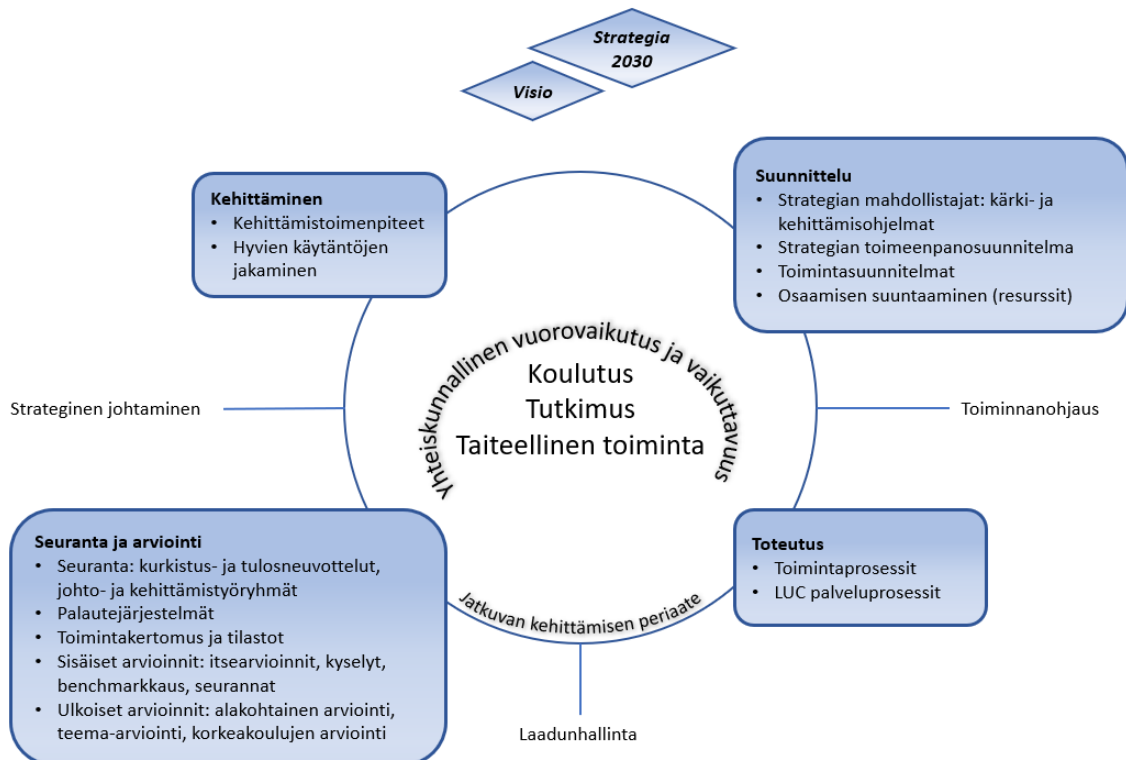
Strategia 2030

Visio

Kehittäminen
• Kehittämistoimenpiteet
• Hyvien käytäntöjen jakaminen

Suunnittelu
• Strategian mahdollistajat: kärki- ja kehittämisohjelmat
• Strategian toimeenpanosuunnitelma
• Toimintasuunnitelmat
• Osaamisen suuntaaminen (resurssit)

Yhteiskunnallinen vuorovaikutus ja vaikuttavuus

Koulutus
Tutkimus
Taiteellinen toiminta

Strateginen johtaminen

Toiminnanohjaus

Seuranta ja arviointi
• Seuranta: kurkistus- ja tulosneuvottelut, johto- ja kehittämistyöryhmät
• Palautejärjestelmät
• Toimintakertomus ja tilastot
• Sisäiset arvioinnit: itsearvioinnit, kyselyt, benchmarkkaus, seurannat
• Ulkoiset arvioinnit: alakohtainen arviointi, teema-arviointi, korkeakoulujen arviointi

Jatkuvan kehittämisen periaate

Toteutus
• Toimintaprosessit
• LUC palveluprosessit

Laadunhallinta